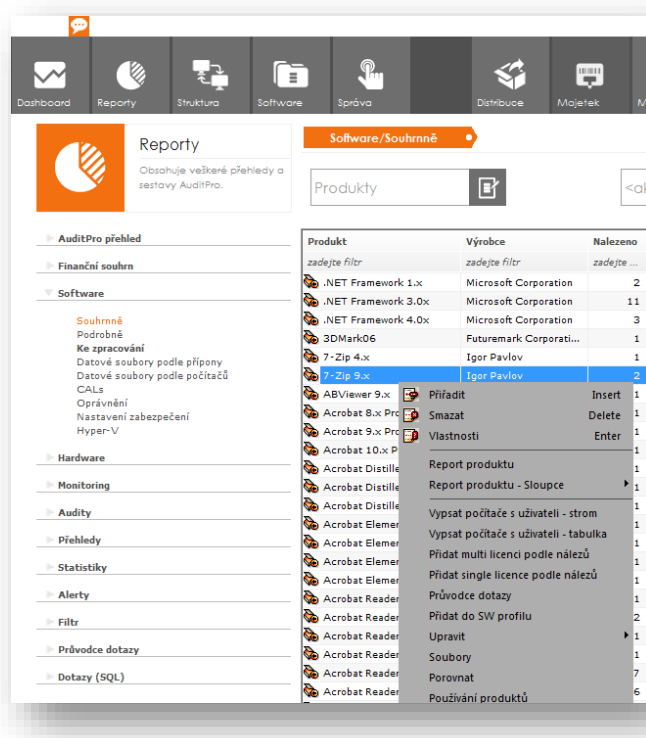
Dashboard Reporty Struktura Software Správa Distribuce Majetek M

Reporty

Obsahuje veškeré přehledy a sestavy AuditPro.

Software/Souhrnně

Produkty

<ak

AuditPro přehled

Finanční souhrn

Software

Souhrnně
Podrobně
Ke zpracování
Datové soubory podle přípony
Datové soubory podle počítačů
CALs
Oprávnění
Nastavení zabezpečení
Hyper-V

Hardware

Monitoring

Audity

Přehledy

Statistiky

Alerty

Filtr

Průvodce dotazy

Dotazy (SQL)

| Produkt | Výrobce | Nalezeno |
|---|---|---|
| zadejte filtr | zadejte filtr | zadejte ... |
| .NET Framework 1.x | Microsoft Corporation | 2 |
| .NET Framework 3.0x | Microsoft Corporation | 11 |
| .NET Framework 4.0x | Microsoft Corporation | 3 |
| 3DMark06 | Futuremark Corporati... | 1 |
| 7-Zip 4.x | Igor Pavlov | 1 |
| 7-Zip 9.x | Igor Pavlov | 2 |
| ABViewer 9.x | | 1 |
| Acrobat 8.x Pro | | 1 |
| Acrobat 9.x Pro | | 1 |
| Acrobat 10.x P | | 1 |
| Acrobat Distille | | 1 |
| Acrobat Distille | | 1 |
| Acrobat Distille | | 1 |
| Acrobat Elemen | | 1 |
| Acrobat Elemen | | 1 |
| Acrobat Elemen | | 1 |
| Acrobat Elemen | | 1 |
| Acrobat Reader | | 1 |
| Acrobat Reader | | 2 |
| Acrobat Reader | | 1 |
| Acrobat Reader | | 1 |
| Acrobat Reader | | 7 |
| Acrobat Reader | | 6 |

Přiřadit Insert
Smazat Delete
Vlastnosti Enter
Report produktu
Report produktu - Sloupce
Vypsat počítače s uživateli - strom
Vypsat počítače s uživateli - tabulka
Přidat multi licenci podle nálezů
Přidat single licence podle nálezů
Průvodce dotazy
Přidat do SW profilu
Upravit
Soubory
Porovnat
Používání produktů